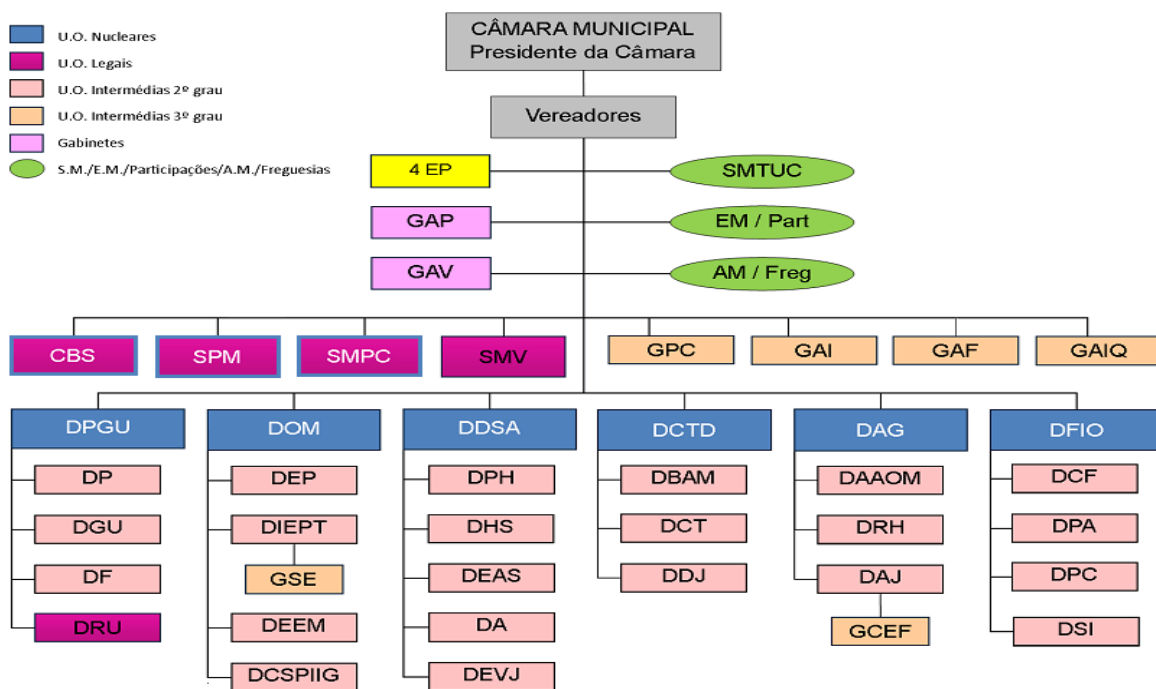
U.O. Nucleares
U.O. Legais
U.O. Intermédias 2º grau
U.O. Intermédias 3º grau
Gabinetes
S.M./E.M./Participações/A.M./Freguesias

CÂMARA MUNICIPAL
Presidente da Câmara

Vereadores

4 EP
SMTUC
GAP
EM / Part
GAV
AM / Freg

CBS
SPM
SMPC
SMV
GPC
GAI
GAF
GAIQ

DPGU
DP
DGU
DF
DRU

DOM
DEP
DIEPT
GSE
DEEM
DCSPIIG

DDSA
DPH
DHS
DEAS
DA
DEVJ

DCTD
DBAM
DCT
DDJ

DAG
DAAOM
DRH
DAJ
GCEF

DFIO
DCF
DPA
DPC
DSI